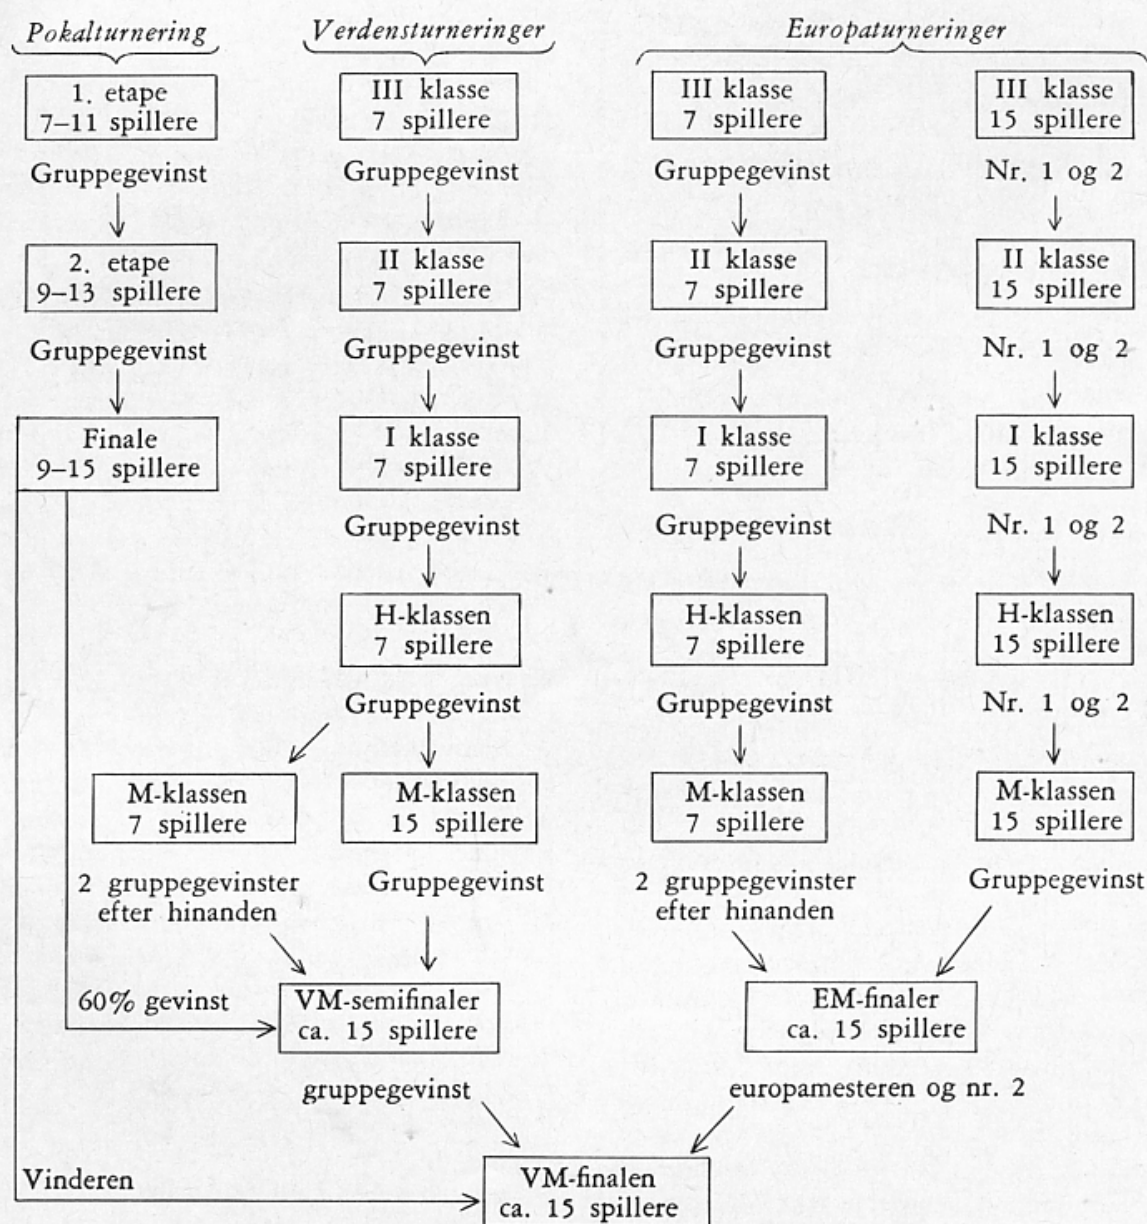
Pokalturnering

1. etape
7–11 spillere

Gruppegevinst

2. etape
9–13 spillere

Gruppegevinst

Finale
9–15 spillere

Verdensturneringer

III klasse
7 spillere

Gruppegevinst

II klasse
7 spillere

Gruppegevinst

I klasse
7 spillere

Gruppegevinst

H-klassen
7 spillere

Gruppegevinst

M-klassen
7 spillere

M-klassen
15 spillere

2 gruppegevinster efter hinanden

Gruppegevinst

Europaturneringer

III klasse
7 spillere

Gruppegevinst

II klasse
7 spillere

Gruppegevinst

I klasse
7 spillere

Gruppegevinst

H-klassen
7 spillere

Gruppegevinst

M-klassen
7 spillere

2 gruppegevinster efter hinanden

III klasse
15 spillere

Nr. 1 og 2

II klasse
15 spillere

Nr. 1 og 2

I klasse
15 spillere

Nr. 1 og 2

H-klassen
15 spillere

Nr. 1 og 2

M-klassen
15 spillere

Gruppegevinst

60% gevinst

VM-semifinaler
ca. 15 spillere

EM-finaler
ca. 15 spillere

gruppegevinst

europamesteren og nr. 2

Vinderen

VM-finalen
ca. 15 spillere